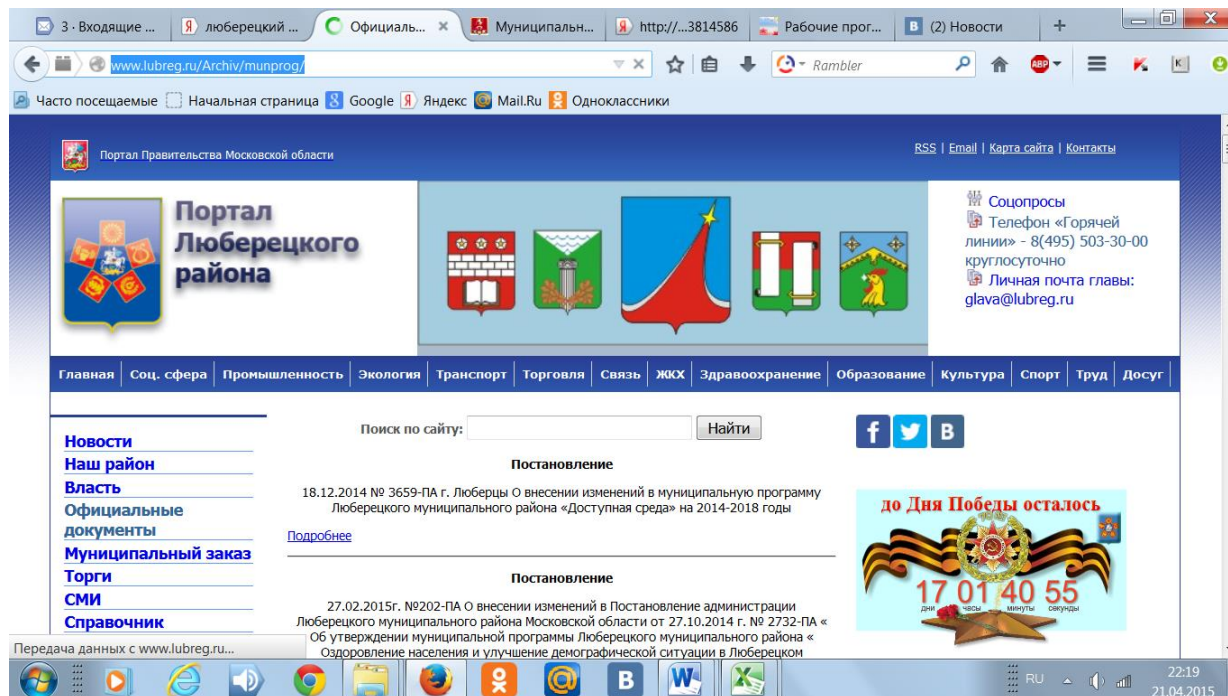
3 · Входящие ... | люберецкий ... | Официаль... × | Муниципальн... | http://...3814586 | Рабочие прог... | (2) Новости | +

www.lubreg.ru/Archiv/munprog/

Rambler

Часто посещаемые | Начальная страница | Google | Яндекс | Mail.Ru | Одноклассники

Портал Правительства Московской области

RSS | Email | Карта сайта | Контакты

Портал Люберецкого района

Соцопросы
Телефон «Горячей линии» - 8(495) 503-30-00 круглосуточно
Личная почта главы: glava@lubreg.ru

Главная | Соц. сфера | Промышленность | Экология | Транспорт | Торговля | Связь | ЖКХ | Здравоохранение | Образование | Культура | Спорт | Труд | Досуг

Новости
Наш район
Власть
Официальные документы
Муниципальный заказ
Торги
СМИ
Справочник

Поиск по сайту: Найти

Постановление

18.12.2014 № 3659-ПА г. Люберцы О внесении изменений в муниципальную программу Люберецкого муниципального района «Доступная среда» на 2014-2018 годы

Подробнее

Постановление

27.02.2015г. №202-ПА О внесении изменений в Постановление администрации Люберецкого муниципального района Московской области от 27.10.2014 г. № 2732-ПА « Об утверждении муниципальной программы Люберецкого муниципального района « Оздоровление населения и улучшение демографической ситуации в Люберецком

f | B

до Дня Победы осталось
17 01 40 55
дни часы минуты секунды

Передача данных с www.lubreg.ru...

RU 22:19 21.04.2015